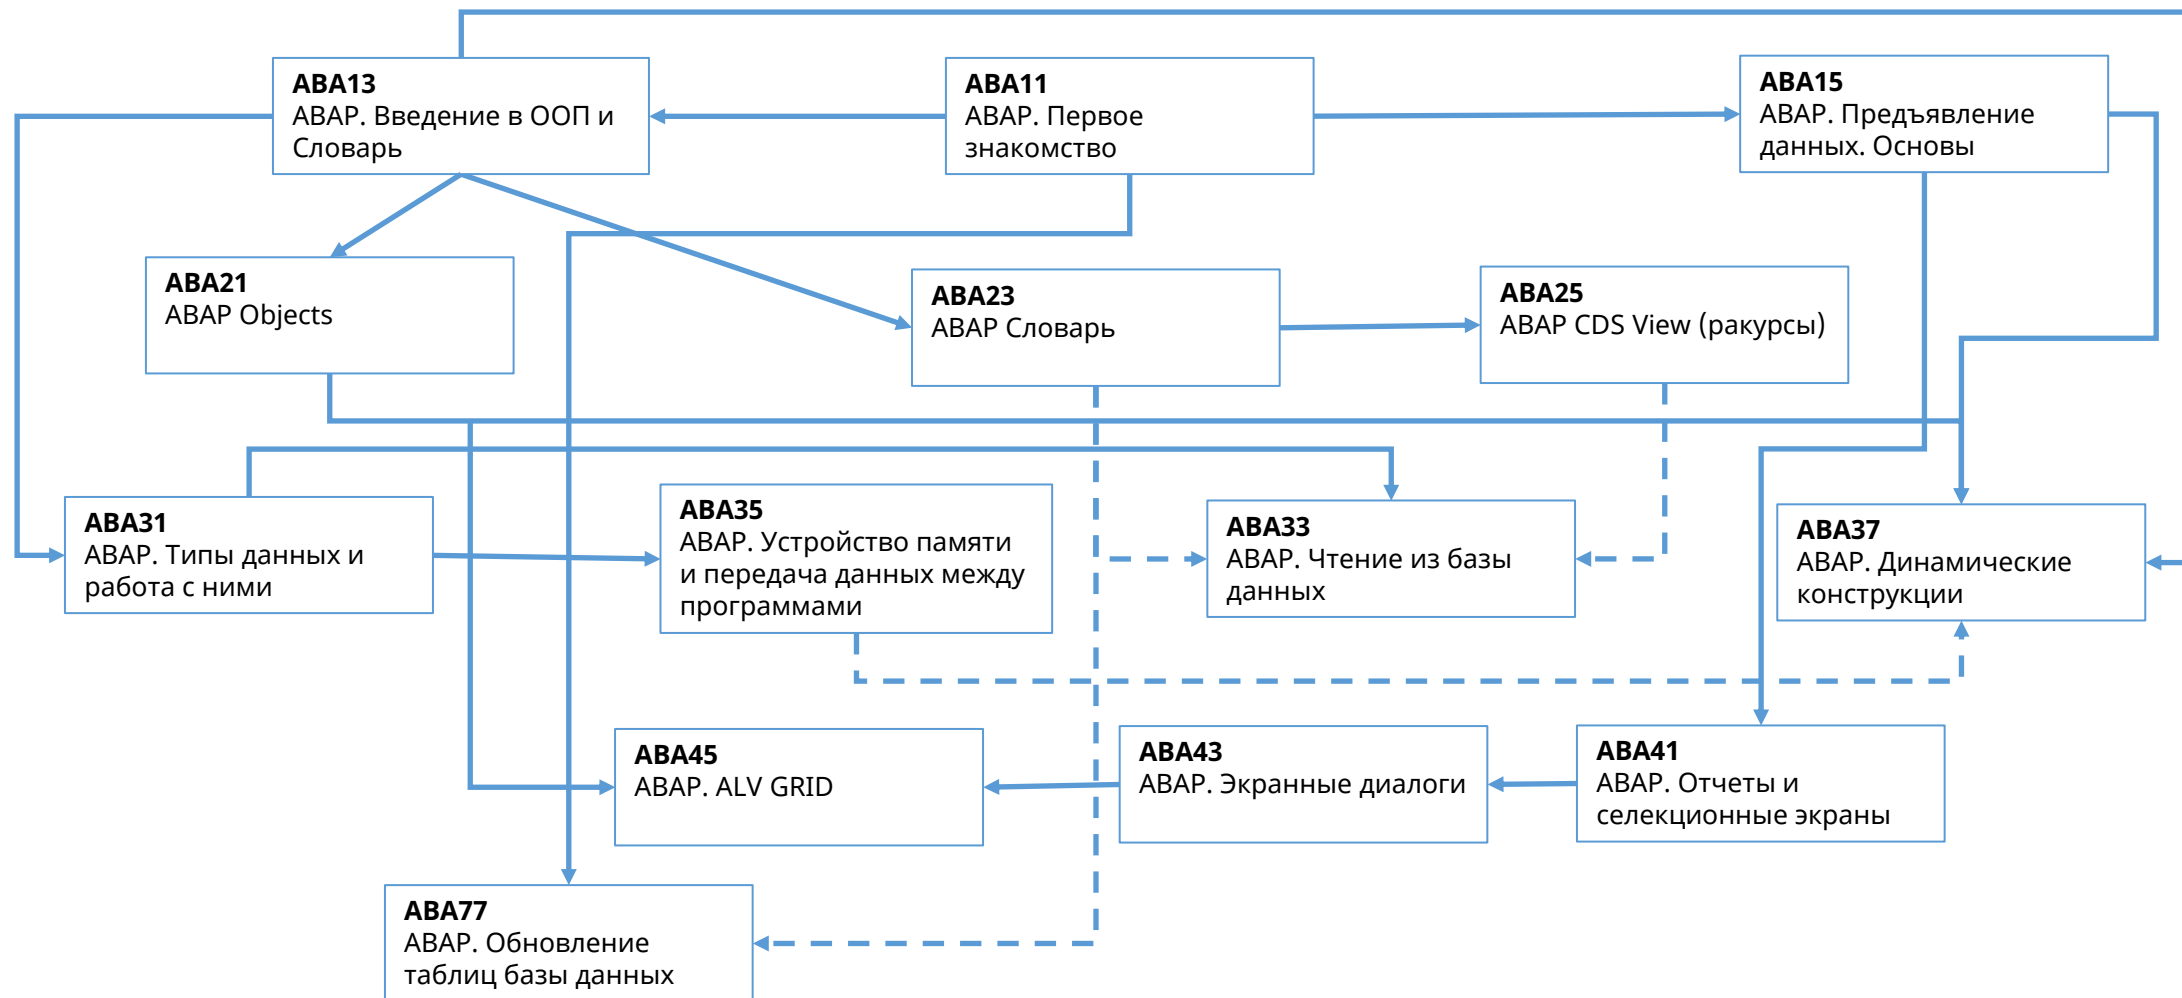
ABA13
ABAP. Введение в ООП и Словарь

ABA11
ABAP. Первое знакомство

ABA15
ABAP. Предъявление данных. Основы

ABA21
ABAP Objects

ABA23
ABAP Словарь

ABA25
ABAP CDS View (ракурсы)

ABA31
ABAP. Типы данных и работа с ними

ABA35
ABAP. Устройство памяти и передача данных между программами

ABA33
ABAP. Чтение из базы данных

ABA37
ABAP. Динамические конструкции

ABA45
ABAP. ALV GRID

ABA43
ABAP. Экранные диалоги

ABA41
ABAP. Отчеты и селекционные экраны

ABA77
ABAP. Обновление таблиц базы данных